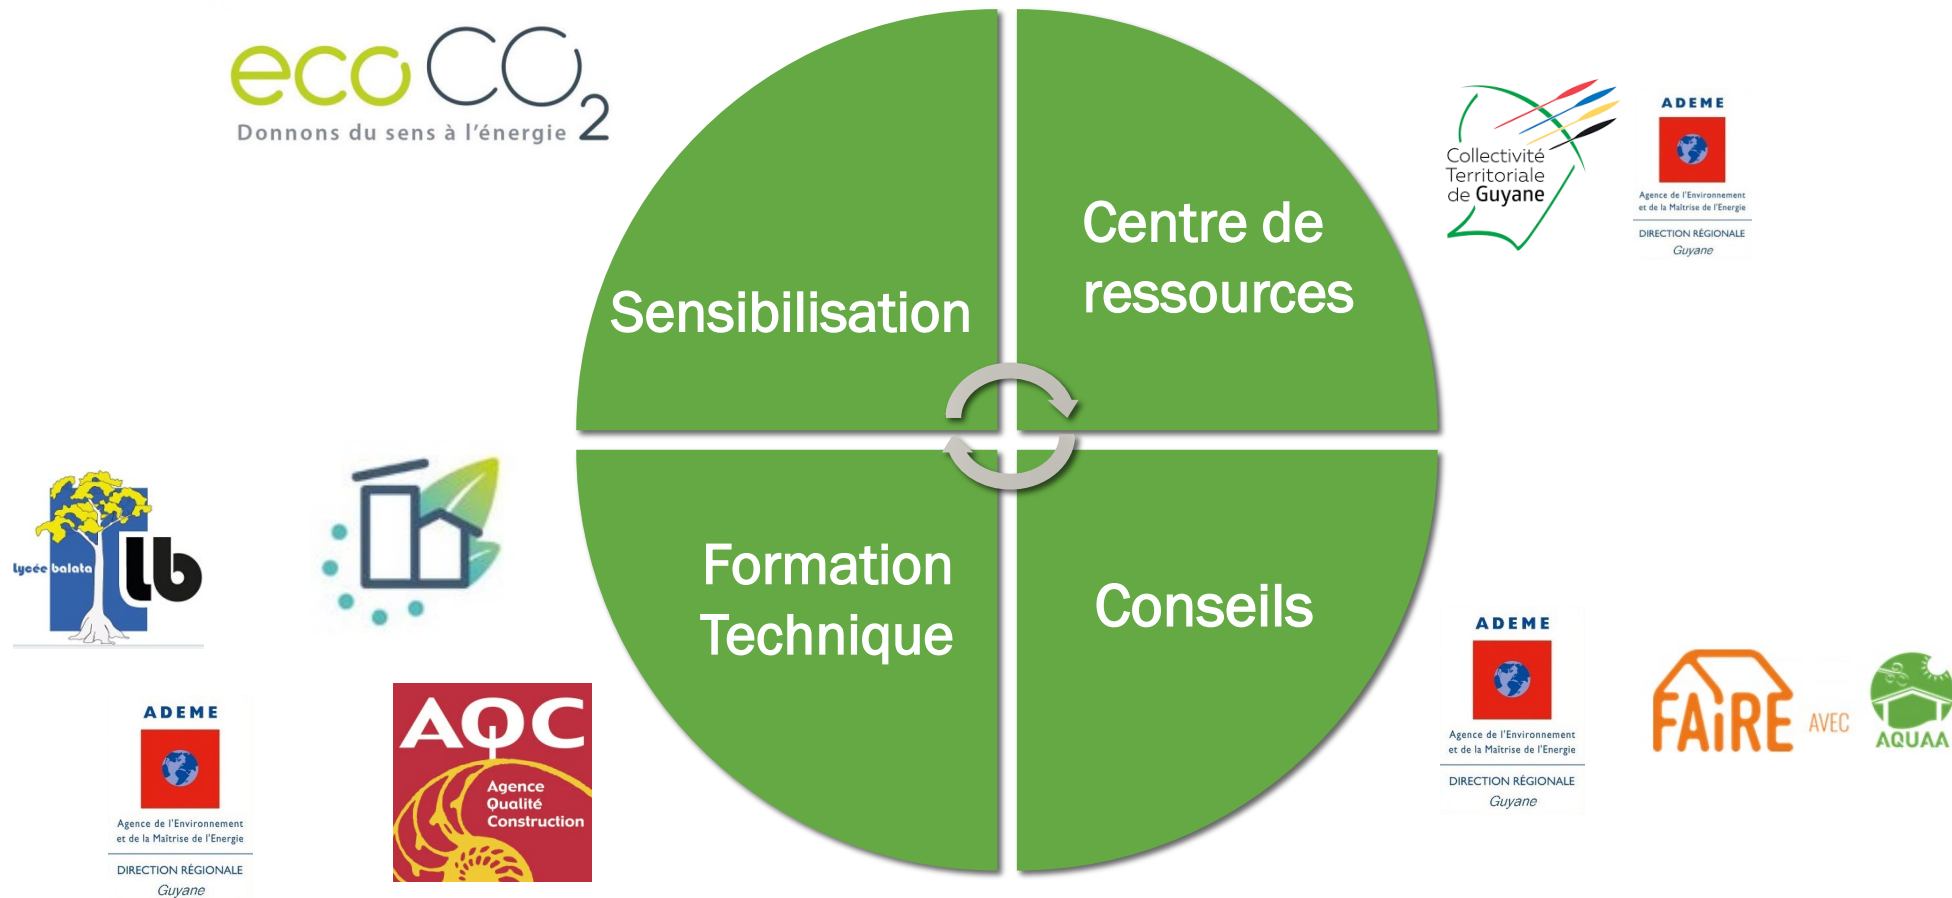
ecoCO$_2$
Donnons du sens à l'énergie

Sensibilisation

Centre de ressources

Collectivité Territoriale de Guyane

ADEME
Agence de l'Environnement et de la Maîtrise de l'Energie
DIRECTION RÉGIONALE
Guyane

lycée balata lb

Formation Technique

Conseils

ADEME
Agence de l'Environnement et de la Maîtrise de l'Energie
DIRECTION RÉGIONALE
Guyane

FAIRE AVEC AQUAA

ADEME
Agence de l'Environnement et de la Maîtrise de l'Energie
DIRECTION RÉGIONALE
Guyane

AQC
Agence Qualité Construction